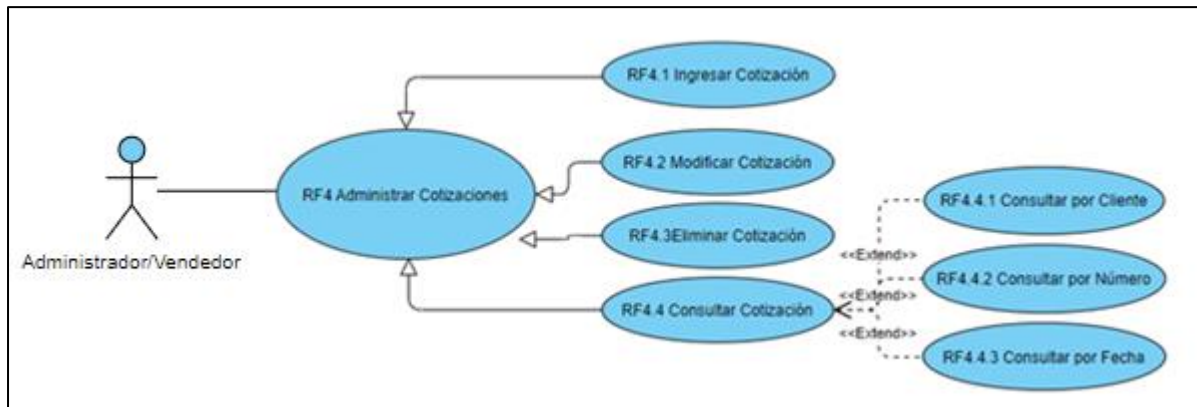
Administrador/Vendedor

RF4 Administrar Cotizaciones

RF4.1 Ingresar Cotización

RF4.2 Modificar Cotización

RF4.3Eliminar Cotización

RF4.4 Consultar Cotización

RF4.4.1 Consultar por Cliente

<<Extend>>

RF4.4.2 Consultar por Número

<<Extend>>

<<Extend>>

RF4.4.3 Consultar por Fecha